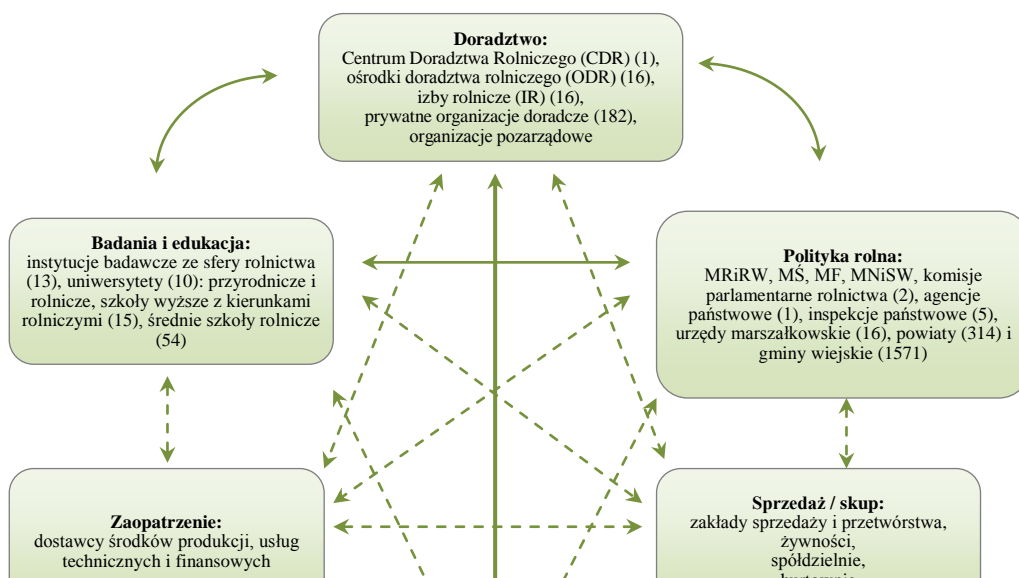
**Doradztwo:**
Centrum Doradztwa Rolniczego (CDR) (1), ośrodki doradztwa rolniczego (ODR) (16), izby rolnicze (IR) (16), prywatne organizacje doradcze (182), organizacje pozarządowe

**Badania i edukacja:**
instytucje badawcze ze sfery rolnictwa (13), uniwersytety (10): przyrodnicze i rolnicze, szkoły wyższe z kierunkami rolniczymi (15), średnie szkoły rolnicze (54)

**Polityka rolna:**
MRiRW, MŚ, MF, MNiSW, komisje parlamentarne rolnictwa (2), agencje państwowe (1), inspekcje państwowe (5), urzędy marszałkowskie (16), powiaty (314) i gminy wiejskie (1571)

**Zaopatrzenie:**
dostawcy środków produkcji, usług technicznych i finansowych

**Sprzedaż / skup:**
zakłady sprzedaży i przetwórstwa, żywności, spółdzielnie, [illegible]